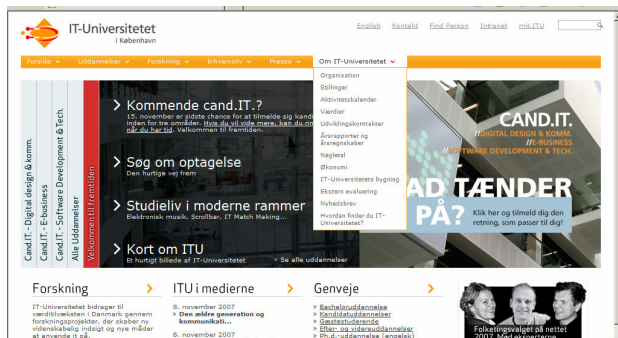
IT-Universitetet
i København

English Kontakt Find Person Intranet mit.ITU

Forside Uddannelser Forskning Erhvervsliv Presse Om IT-Universitetet

Organisation
Stillinger
Aktivitetskalender
Værdier
Udviklingskontrakter
Årsrapporter og årsregnskaber
Nøgletal
Økonomi
IT-Universitetets bygning
Ekstern evaluering
Nyhedsbrev
Hvordan finder du IT-Universitetet?

Cand.IT - Digital design & komm.
Cand.IT - E-Business
Cand.IT - Software Development & Tech.
Alle Uddannelser
Velkommen til fremtiden

Kommende cand.IT.?
15. november er sidste chance for at tilmelde sig kand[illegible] inden for tre områder. Hvis du vil vide mere, kan du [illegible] når du har tid. Velkommen til fremtiden.

Søg om optagelse
Den hurtige vej frem

Studieliv i moderne rammer
Elektronisk musik, Scrollbar, IT Match Making...

Kort om ITU
Et hurtigt billede af IT-Universitetet

> Se alle uddannelser

CAND.IT.
//DIGITAL DESIGN & KOMM.
//E-BUSINESS
//SOFTWARE DEVELOPMENT & TECH.

AD TÆNDER PÅ?
Klik her og tilmeld dig den retning, som passer til dig!

Forskning
IT-Universitetet bidrager til værditilvæksten i Danmark gennem forskningsprojekter, der skaber ny videnskabelig indsigt og nye måder at anvende it på.

ITU i medierne
8. november 2007
> Den ældre generation og kommunikati...
8. november 2007

Genveje
> Bacheloruddannelse
> Kandidatuddannelser
> Gæsteuddannelse
> Efter- og videreuddannelser
> Ph.d.-uddannelse (engelsk)

Folketingsvalget på nettet 2007. Med eksperter